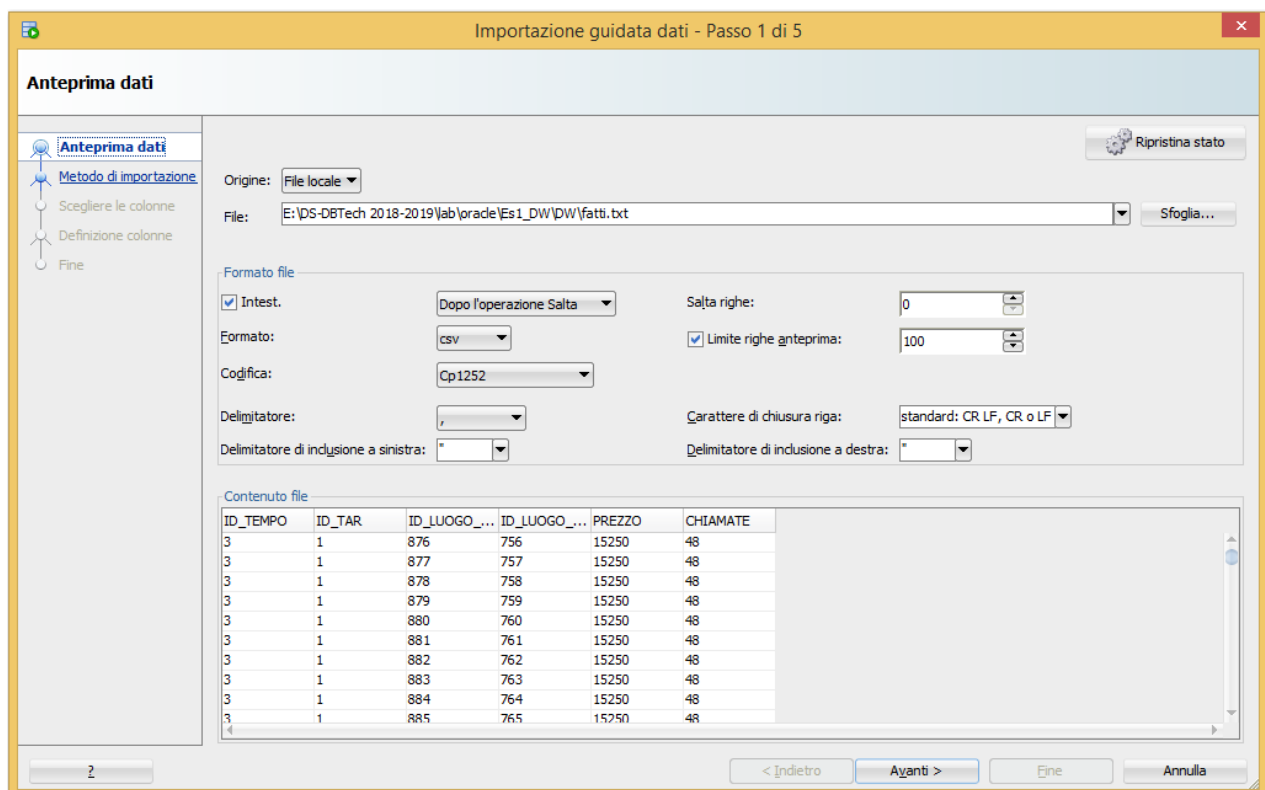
Importazione guidata dati - Passo 1 di 5

Anteprima dati

Anteprima dati
Metodo di importazione
Scegliere le colonne
Definizione colonne
Fine

Ripristina stato

Origine: File locale

File: E:\DS-DBTech 2018-2019\lab\oracle\Es1_DW\DW\fatti.txt Sfoglia...

Formato file

Intest. Dopo l'operazione Salta
Salta righe: 0
Formato: csv
Limite righe anteprima: 100
Codifica: Cp1252
Delimitatore: ,
Carattere di chiusura riga: standard: CR LF, CR o LF
Delimitatore di inclusione a sinistra: "
Delimitatore di inclusione a destra: "

Contenuto file

| ID_TEMPO | ID_TAR | ID_LUOGO_... | ID_LUOGO_... | PREZZO | CHIAMATE |
|---|---|---|---|---|---|
| 3 | 1 | 876 | 756 | 15250 | 48 |
| 3 | 1 | 877 | 757 | 15250 | 48 |
| 3 | 1 | 878 | 758 | 15250 | 48 |
| 3 | 1 | 879 | 759 | 15250 | 48 |
| 3 | 1 | 880 | 760 | 15250 | 48 |
| 3 | 1 | 881 | 761 | 15250 | 48 |
| 3 | 1 | 882 | 762 | 15250 | 48 |
| 3 | 1 | 883 | 763 | 15250 | 48 |
| 3 | 1 | 884 | 764 | 15250 | 48 |
| 3 | 1 | 885 | 765 | 15250 | 48 |

?
< Indietro Avanti > Fine Annulla